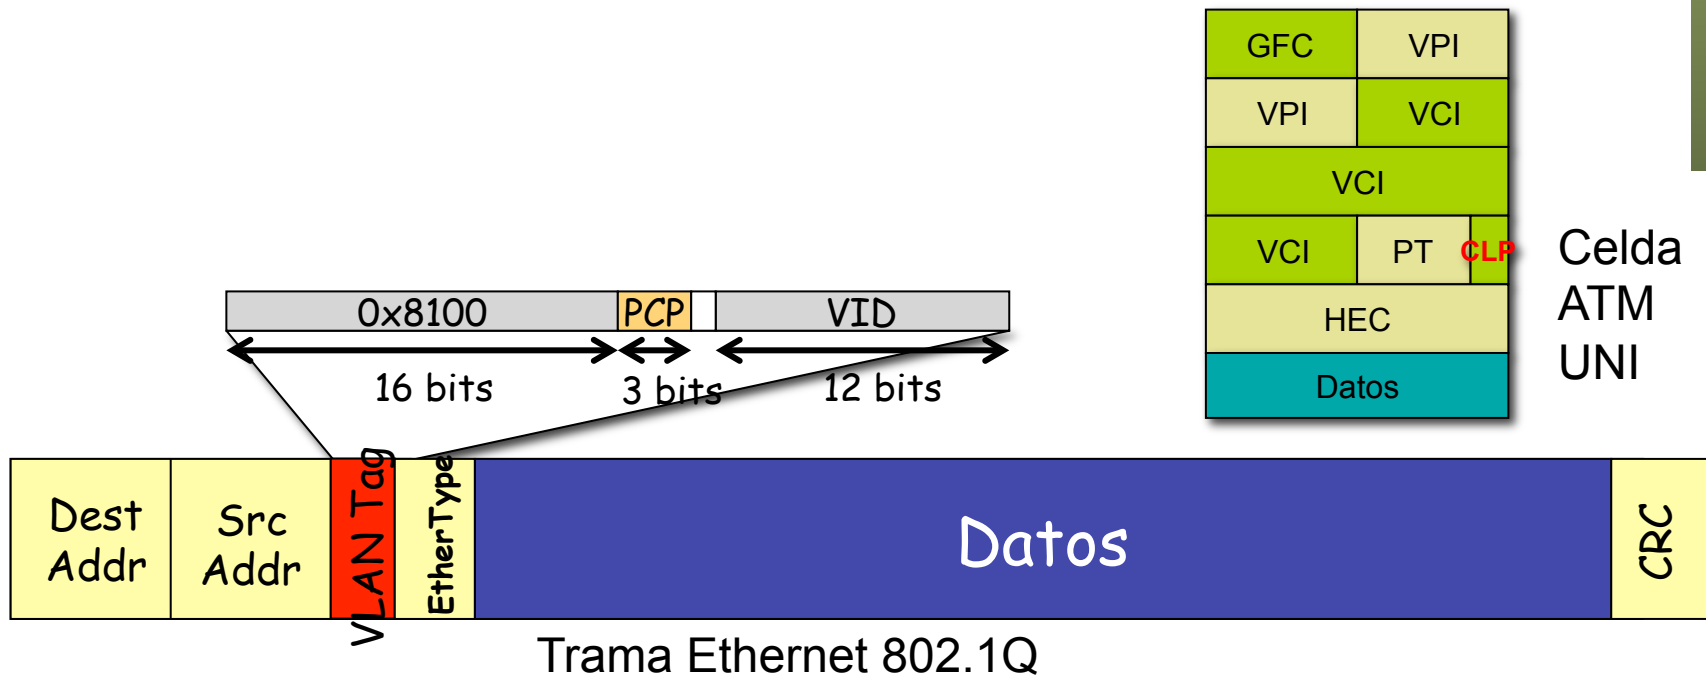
| GFC | VPI |
|---|---|
| VPI | VCI |
| VCI | |
| VCI | PT CLP |
| HEC | |
| Datos | |

Celda ATM UNI

0x8100 PCP VID

16 bits 3 bits 12 bits

Dest Addr

Src Addr

VLAN Tag

EtherType

Datos

CRC

Trama Ethernet 802.1Q